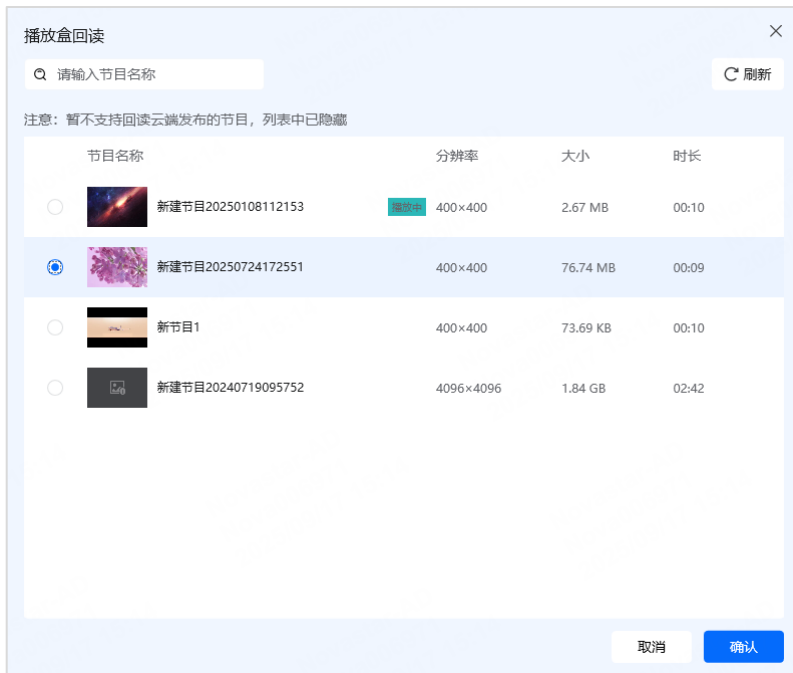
播放盒回读

×

请输入节目名称

刷新

注意：暂不支持回读云端发布的节目，列表中已隐藏

| | 节目名称 | | 分辨率 | 大小 | 时长 |
|---|---|---|---|---|---|
| | 新建节目20250108112153 | 播放中 | 400×400 | 2.67 MB | 00:10 |
| | 新建节目20250724172551 | | 400×400 | 76.74 MB | 00:09 |
| | 新节目1 | | 400×400 | 73.69 KB | 00:10 |
| | 新建节目20240719095752 | | 4096×4096 | 1.84 GB | 02:42 |

取消

确认